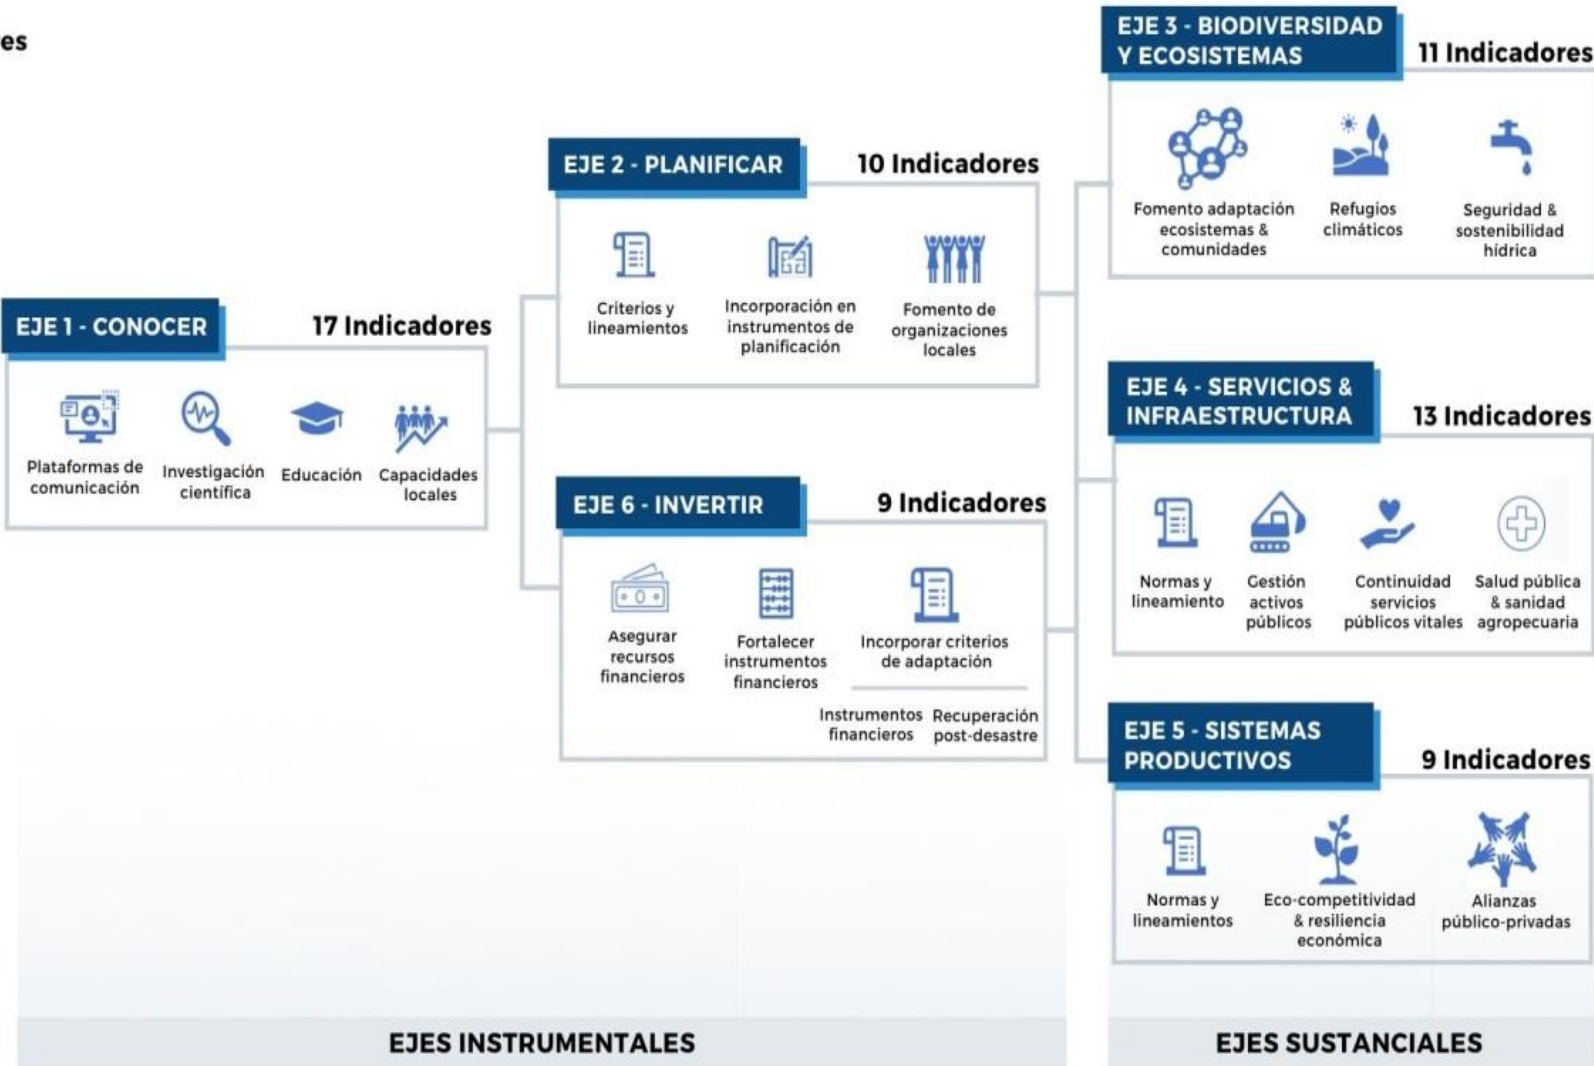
es

EJE 1 - CONOCER
17 Indicadores
Plataformas de comunicación
Investigación científica
Educación
Capacidades locales

EJE 2 - PLANIFICAR
10 Indicadores
Criterios y lineamientos
Incorporación en instrumentos de planificación
Fomento de organizaciones locales

EJE 6 - INVERTIR
9 Indicadores
Asegurar recursos financieros
Fortalecer instrumentos financieros
Incorporar criterios de adaptación
Instrumentos financieros
Recuperación post-desastre

EJE 3 - BIODIVERSIDAD Y ECOSISTEMAS
11 Indicadores
Fomento adaptación ecosistemas & comunidades
Refugios climáticos
Seguridad & sostenibilidad hídrica

EJE 4 - SERVICIOS & INFRAESTRUCTURA
13 Indicadores
Normas y lineamiento
Gestión activos públicos
Continuidad servicios públicos vitales
Salud pública & sanidad agropecuaria

EJE 5 - SISTEMAS PRODUCTIVOS
9 Indicadores
Normas y lineamientos
Eco-competitividad & resiliencia económica
Alianzas público-privadas

EJES INSTRUMENTALES

EJES SUSTANCIALES